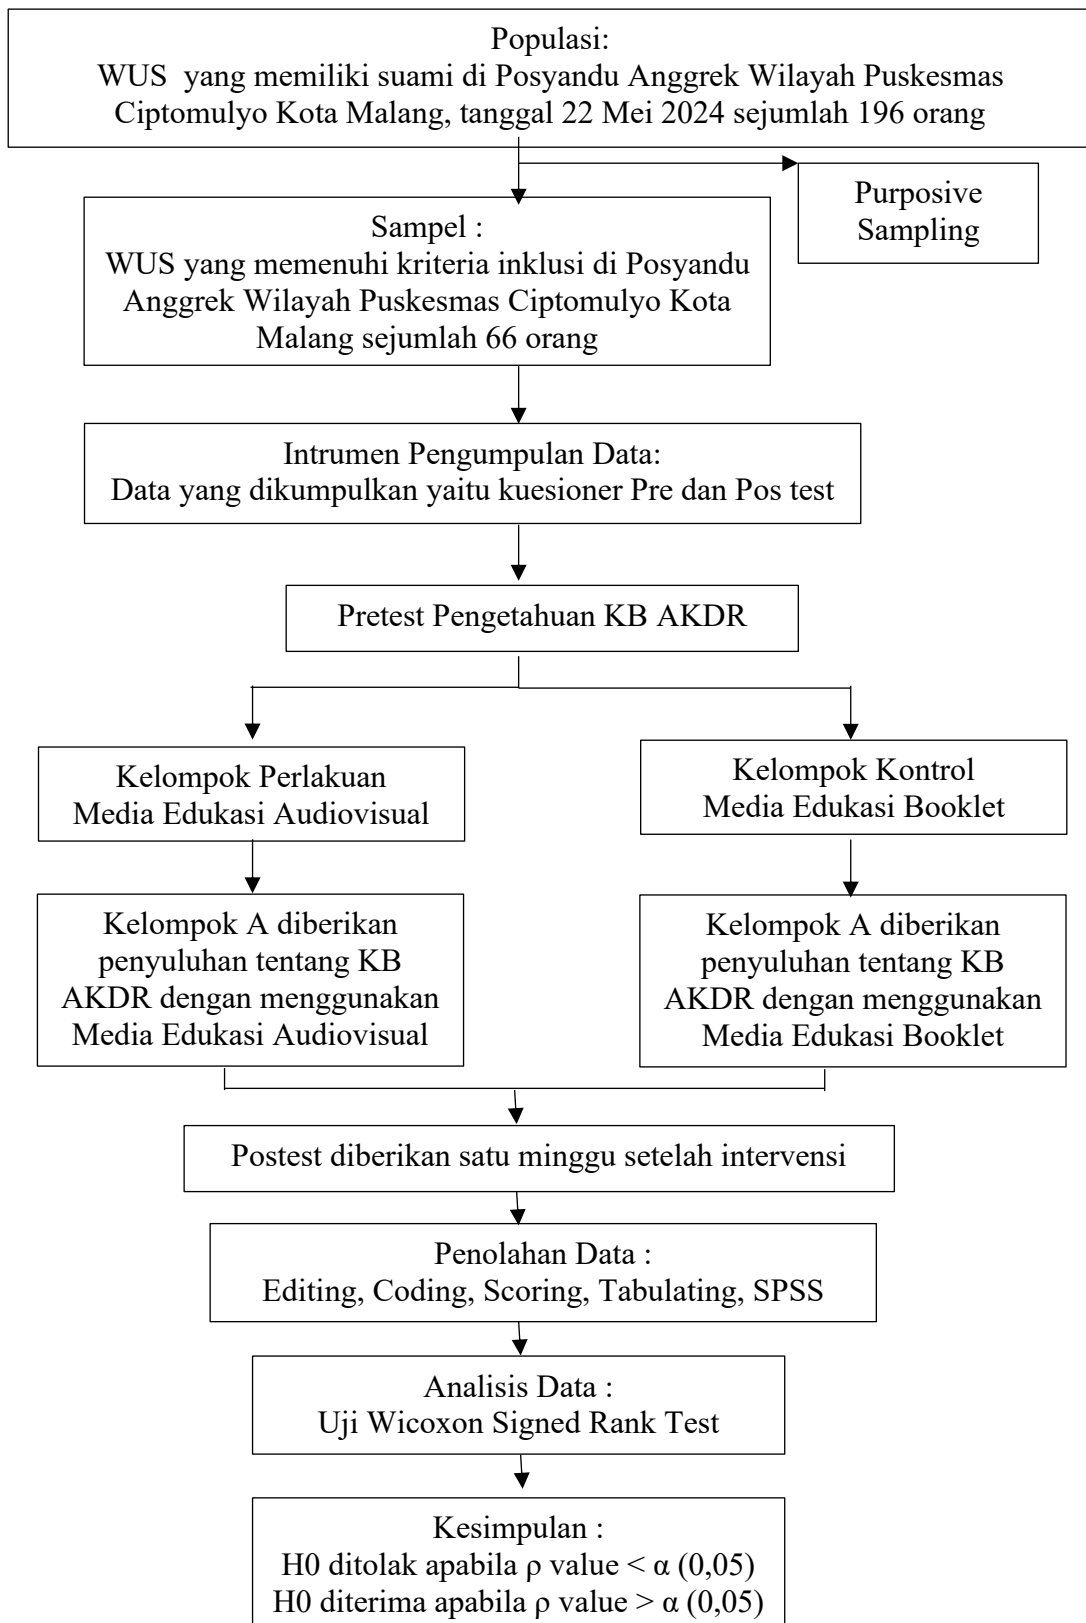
Populasi:
WUS yang memiliki suami di Posyandu Anggrek Wilayah Puskesmas Ciptomulyo Kota Malang, tanggal 22 Mei 2024 sejumlah 196 orang

Purposive Sampling

Sampel :
WUS yang memenuhi kriteria inklusi di Posyandu Anggrek Wilayah Puskesmas Ciptomulyo Kota Malang sejumlah 66 orang

Intrumen Pengumpulan Data:
Data yang dikumpulkan yaitu kuesioner Pre dan Pos test

Pretest Pengetahuan KB AKDR

Kelompok Perlakuan
Media Edukasi Audiovisual

Kelompok Kontrol
Media Edukasi Booklet

Kelompok A diberikan penyuluhan tentang KB AKDR dengan menggunakan Media Edukasi Audiovisual

Kelompok A diberikan penyuluhan tentang KB AKDR dengan menggunakan Media Edukasi Booklet

Postest diberikan satu minggu setelah intervensi

Penolahan Data :
Editing, Coding, Scoring, Tabulating, SPSS

Analisis Data :
Uji Wicoxon Signed Rank Test

Kesimpulan :
H0 ditolak apabila $\rho$ value < $\alpha$ (0,05)
H0 diterima apabila $\rho$ value > $\alpha$ (0,05)